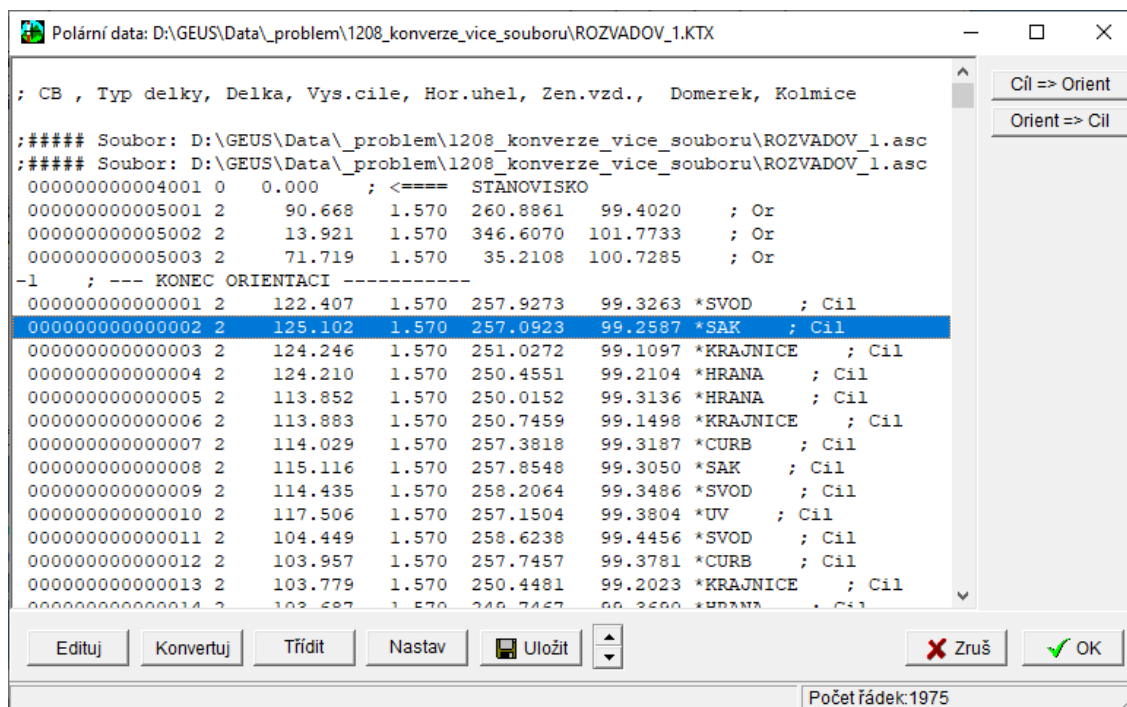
Polární data: D:\GEUS\Data\_problem\1208_konverze_vice_souboru\ROZVADOV_1.KTX

; CB , Typ delky, Delka, Vys.cile, Hor.uhel, Zen.vzd., Domerek, Kolmice

;##### Soubor: D:\GEUS\Data\_problem\1208_konverze_vice_souboru\ROZVADOV_1.asc
;##### Soubor: D:\GEUS\Data\_problem\1208_konverze_vice_souboru\ROZVADOV_1.asc
000000000004001 0 0.000 ; <==== STANOVISKO
000000000005001 2 90.668 1.570 260.8861 99.4020 ; Or
000000000005002 2 13.921 1.570 346.6070 101.7733 ; Or
000000000005003 2 71.719 1.570 35.2108 100.7285 ; Or
-1 ; --- KONEC ORIENTACI -----------
000000000000001 2 122.407 1.570 257.9273 99.3263 *SVOD ; Cil
000000000000002 2 125.102 1.570 257.0923 99.2587 *SAK ; Cil
000000000000003 2 124.246 1.570 251.0272 99.1097 *KRAJNICE ; Cil
000000000000004 2 124.210 1.570 250.4551 99.2104 *HRANA ; Cil
000000000000005 2 113.852 1.570 250.0152 99.3136 *HRANA ; Cil
000000000000006 2 113.883 1.570 250.7459 99.1498 *KRAJNICE ; Cil
000000000000007 2 114.029 1.570 257.3818 99.3187 *CURB ; Cil
000000000000008 2 115.116 1.570 257.8548 99.3050 *SAK ; Cil
000000000000009 2 114.435 1.570 258.2064 99.3486 *SVOD ; Cil
000000000000010 2 117.506 1.570 257.1504 99.3804 *UV ; Cil
000000000000011 2 104.449 1.570 258.6238 99.4456 *SVOD ; Cil
000000000000012 2 103.957 1.570 257.7457 99.3781 *CURB ; Cil
000000000000013 2 103.779 1.570 250.4481 99.2023 *KRAJNICE ; Cil
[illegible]

Cíl => Orient
Orient => Cíl

Edituj Konvertuj Třídit Nastav Uložit Zruš OK

Počet řádek:1975